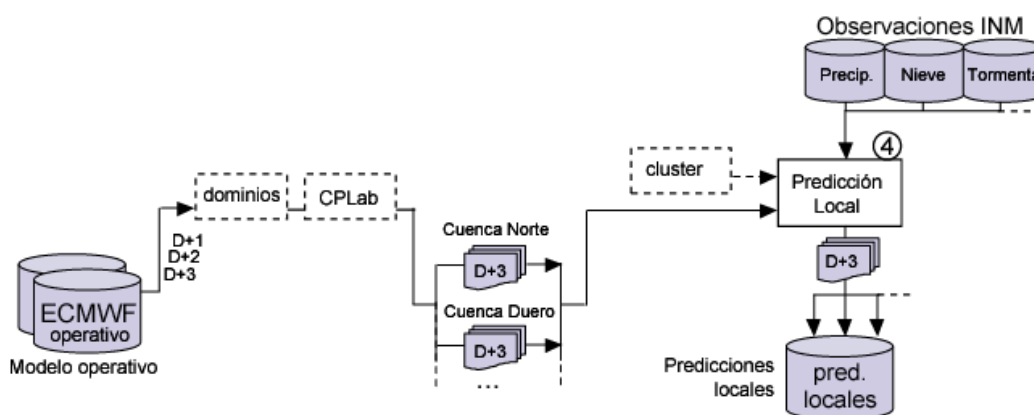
Observaciones INM

Precip.

Nieve

Tormenta

4

cluster

Predicción Local

dominios

CPLab

D+1
D+2
D+3

Cuenca Norte

D+3

Cuenca Duero

D+3

...

D+3

ECMWF
operativo

Modelo operativo

Predicciones locales

pred. locales